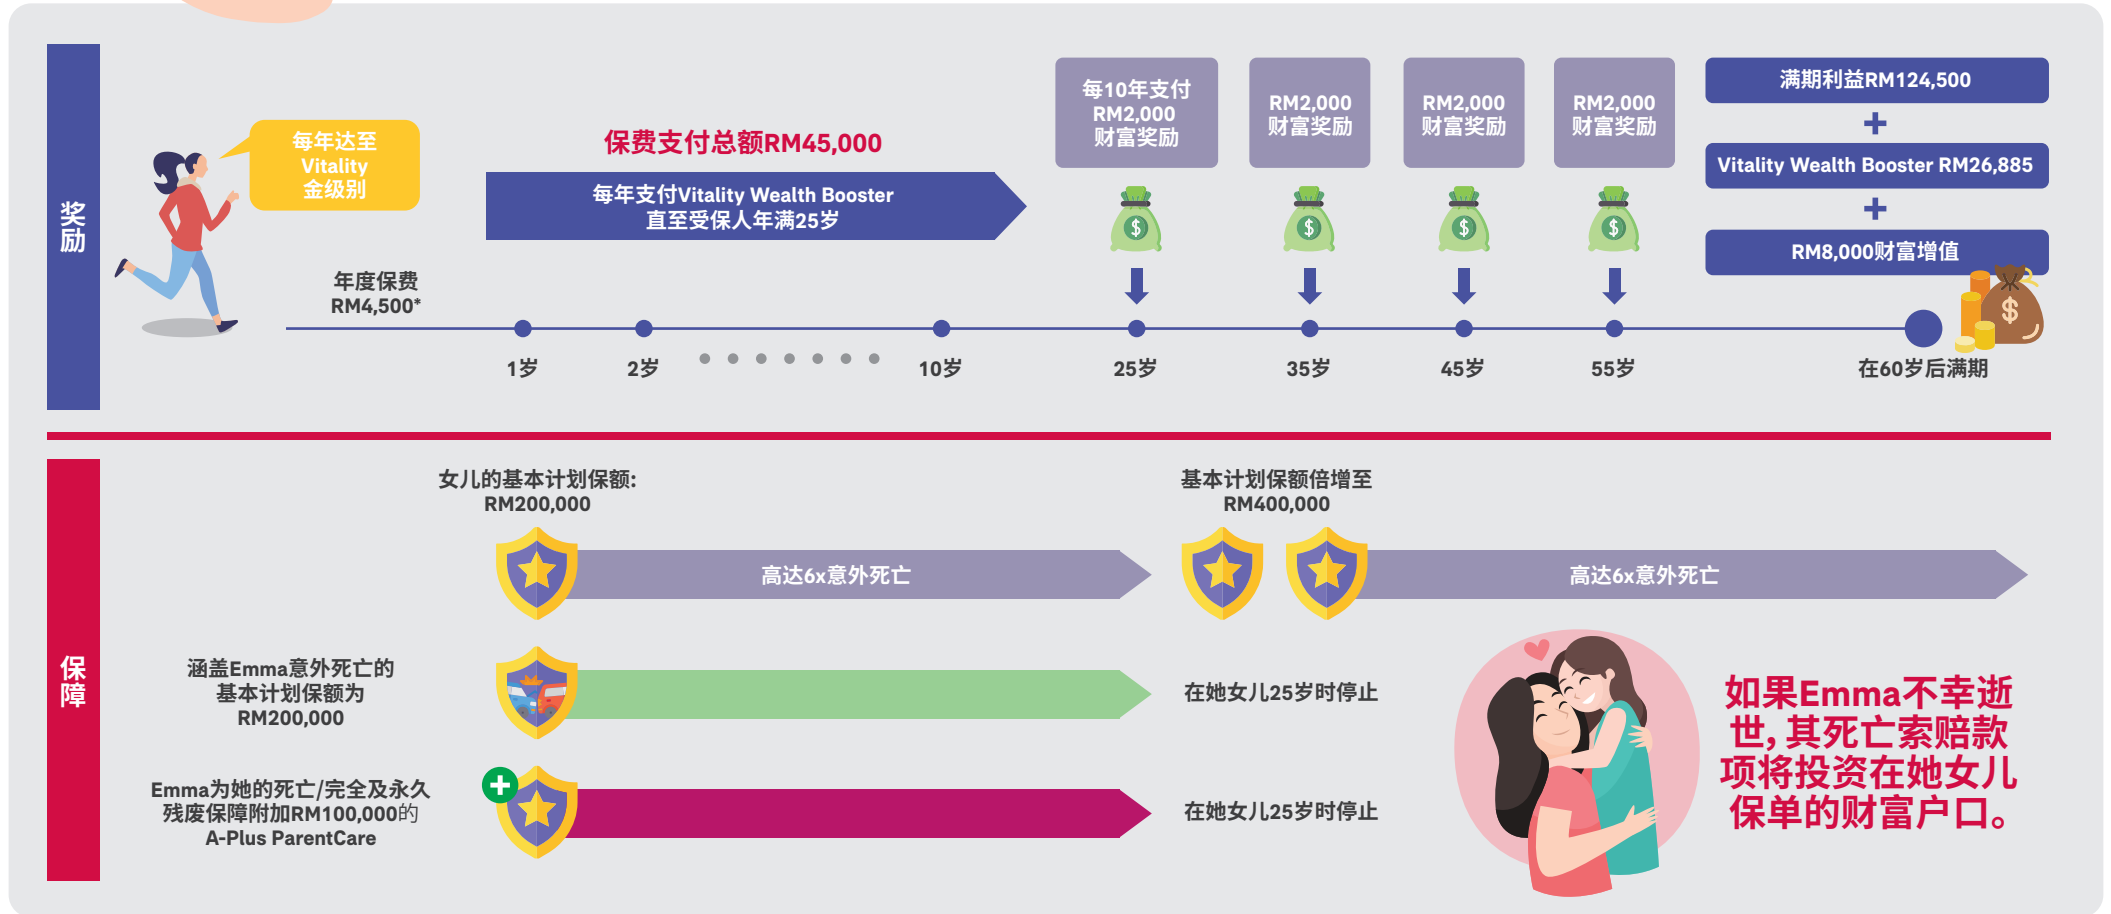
奖励

每年达至 Vitality 金级别

保费支付总额RM45,000

每年支付Vitality Wealth Booster 直至受保人年满25岁

年度保费 RM4,500*

每10年支付 RM2,000 财富奖励

RM2,000 财富奖励

RM2,000 财富奖励

RM2,000 财富奖励

满期利益RM124,500

+

Vitality Wealth Booster RM26,885

+

RM8,000财富增值

1岁 2岁 10岁 25岁 35岁 45岁 55岁 在60岁后满期

保障

女儿的基本计划保额: RM200,000

基本计划保额倍增至 RM400,000

高达6x意外死亡

高达6x意外死亡

涵盖Emma意外死亡的基本计划保额为 RM200,000

在她女儿25岁时停止

Emma为她的死亡/完全及永久残废保障附加RM100,000的 A-Plus ParentCare

在她女儿25岁时停止

如果Emma不幸逝世，其死亡索赔款项将投资在她女儿保单的财富户口。